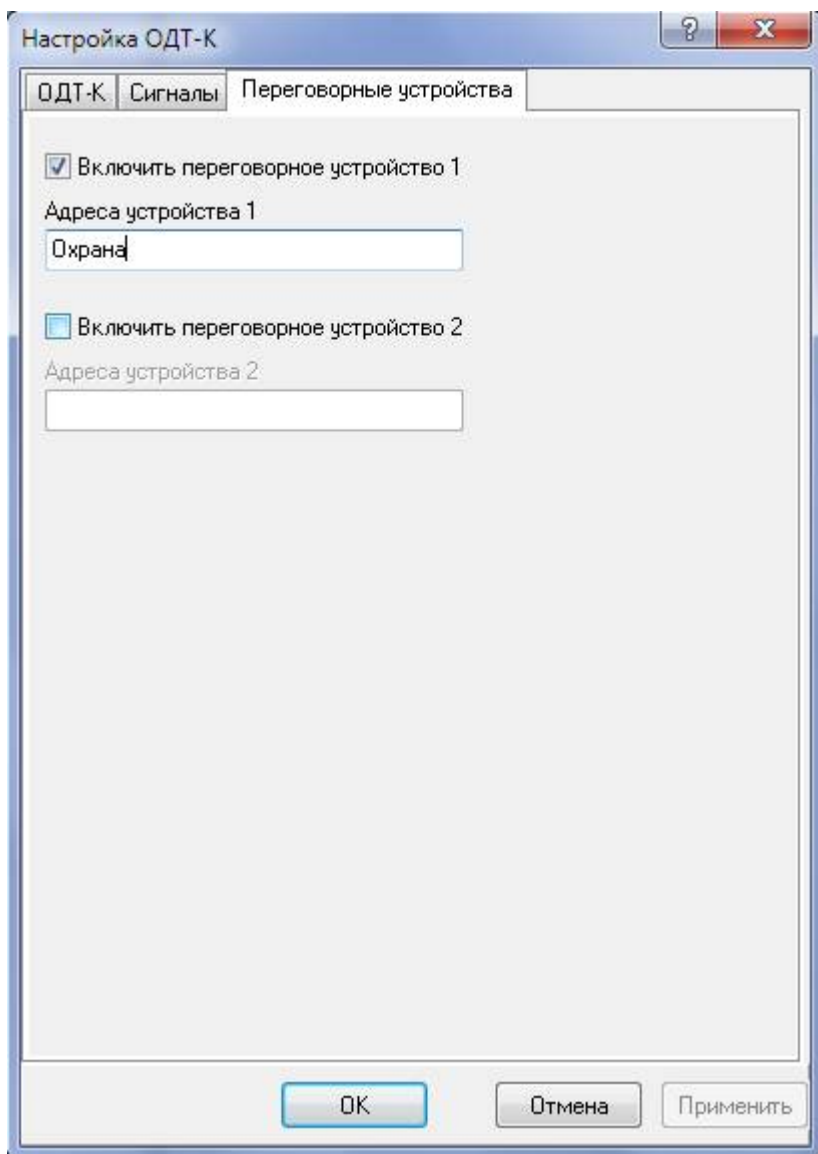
Настройка ОДТ-К

?

X

ОДТ-К

Сигналы

Переговорные устройства

Включить переговорное устройство 1

Адреса устройства 1

Охрана

Включить переговорное устройство 2

Адреса устройства 2

OK

Отмена

Применить